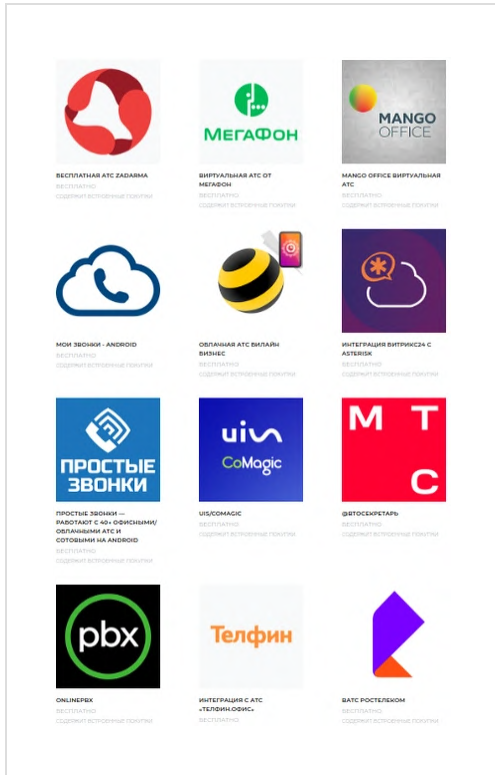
БЕСПЛАТНАЯ АТС ZADARMA
БЕСПЛАТНО
СОДЕРЖИТ ВСТРОЕННЫЕ ПОКУПКИ

МегаФон
ВИРТУАЛЬНАЯ АТС ОТ МЕГАФОН
БЕСПЛАТНО
СОДЕРЖИТ ВСТРОЕННЫЕ ПОКУПКИ

MANGO OFFICE
MANGO OFFICE ВИРТУАЛЬНАЯ АТС
БЕСПЛАТНО
СОДЕРЖИТ ВСТРОЕННЫЕ ПОКУПКИ

МОИ ЗВОНКИ - ANDROID
БЕСПЛАТНО
СОДЕРЖИТ ВСТРОЕННЫЕ ПОКУПКИ

ОБЛАЧНАЯ АТС ВИЛАЙН БИЗНЕС
БЕСПЛАТНО
СОДЕРЖИТ ВСТРОЕННЫЕ ПОКУПКИ

ИНТЕГРАЦИЯ БИТРИКС24 С ASTERISK
БЕСПЛАТНО
СОДЕРЖИТ ВСТРОЕННЫЕ ПОКУПКИ

ПРОСТЫЕ ЗВОНКИ
ПРОСТЫЕ ЗВОНКИ — РАБОТАЮТ С 40+ ОФИСНЫМИ/ОБЛАЧНЫМИ АТС И СОТОВЫМИ НА ANDROID
БЕСПЛАТНО
СОДЕРЖИТ ВСТРОЕННЫЕ ПОКУПКИ

uis
CoMagic
UIS/COMAGIC
БЕСПЛАТНО
СОДЕРЖИТ ВСТРОЕННЫЕ ПОКУПКИ

М Т С
@ВТОСЕКРЕТАРЬ
БЕСПЛАТНО
СОДЕРЖИТ ВСТРОЕННЫЕ ПОКУПКИ

pbx
ONLINEPBX
БЕСПЛАТНО
СОДЕРЖИТ ВСТРОЕННЫЕ ПОКУПКИ

Телфин
ИНТЕГРАЦИЯ С АТС «ТЕЛФИН.ОФИС»
БЕСПЛАТНО

ВАТС РОСТЕЛЕКОМ
БЕСПЛАТНО
СОДЕРЖИТ ВСТРОЕННЫЕ ПОКУПКИ